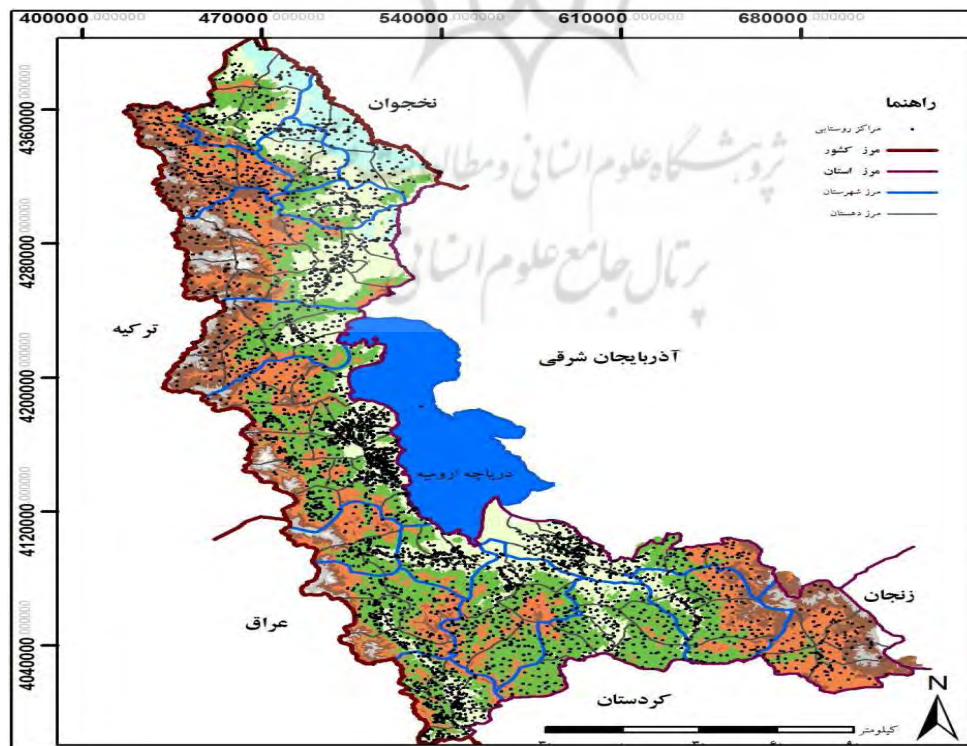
400000 470000 540000 610000 680000

4360000 4280000 4200000 4120000 4040000

نخجوان

راهنما
مراکز روستایی
مرز کشور
مرز استان
مرز شهرستان
مرز دهستان

پژوهشگاه علوم انسانی و مطالعات فرهنگی
پرتال جامع علوم انسانی

ترکیه

آذربایجان شرقی

دریاچه ارومیه

زنجان

عراق

کردستان

کیلومتر

N